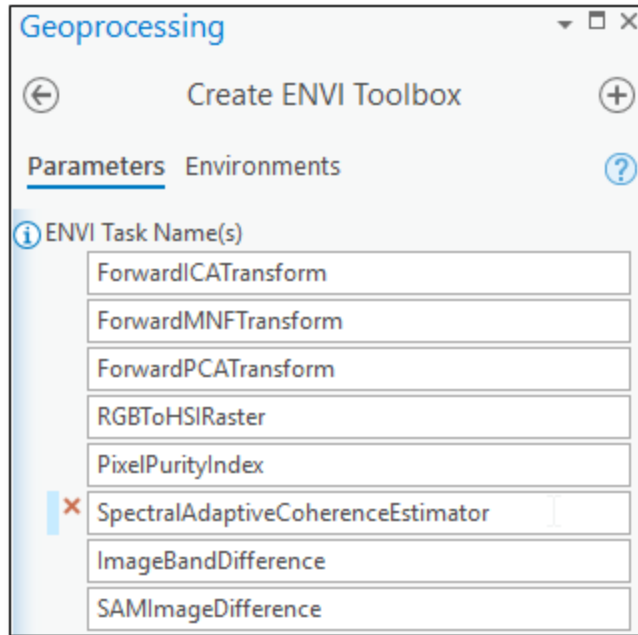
Geoprocessing

Create ENVI Toolbox

Parameters Environments

ENVI Task Name(s)

ForwardICATransform

ForwardMNFTransform

ForwardPCATransform

RGBToHSIRaster

PixelPurityIndex

SpectralAdaptiveCoherenceEstimator

ImageBandDifference

SAMImageDifference